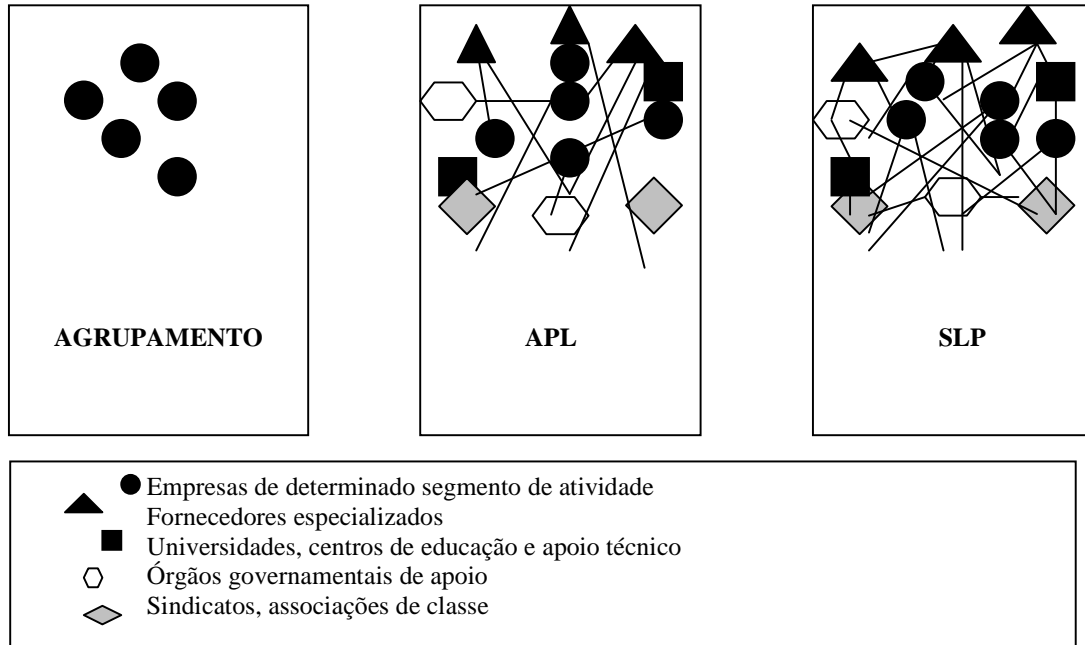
AGRUPAMENTO

APL

SLP

Empresas de determinado segmento de atividade
Fornecedores especializados
Universidades, centros de educação e apoio técnico
Órgãos governamentais de apoio
Sindicatos, associações de classe